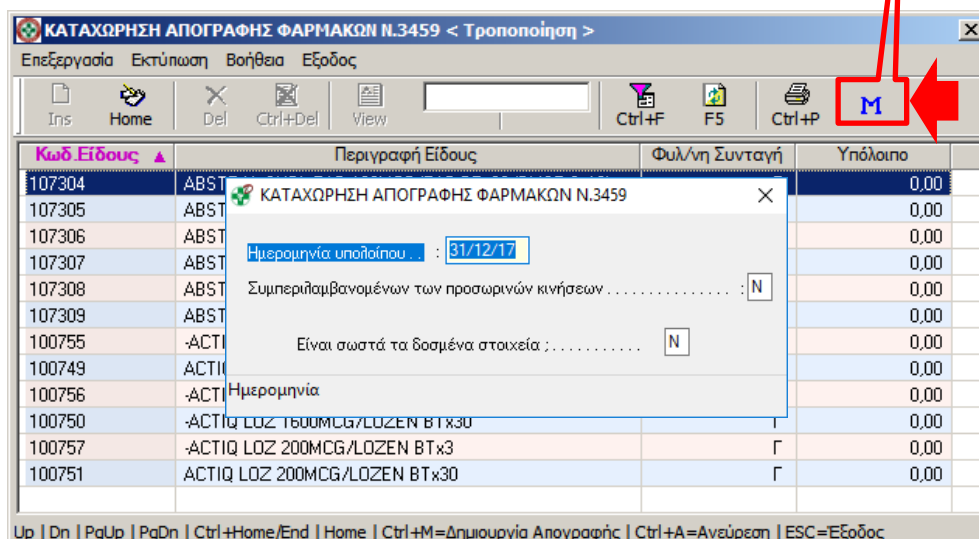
ΚΑΤΑΧΩΡΗΣΗ ΑΠΟΓΡΑΦΗΣ ΦΑΡΜΑΚΩΝ Ν.3459 < Τροποποίηση >

Επεξεργασία Εκτύπωση Βοήθεια Εξοδος

Ins Home Del Ctrl+Del View Ctrl+F F5 Ctrl+P M

| Κωδ.Είδους ▲ | Περιγραφή Είδους | Φυλ/νη Συνταγή | Υπόλοιπο |
|---|---|---|---|
| 107304 | ABST | | 0,00 |
| 107305 | ABST | | 0,00 |
| 107306 | ABST | | 0,00 |
| 107307 | ABST | | 0,00 |
| 107308 | ABST | | 0,00 |
| 107309 | ABST | | 0,00 |
| 100755 | -ACTI | | 0,00 |
| 100749 | ACTI | | 0,00 |
| 100756 | -ACTI | | 0,00 |
| 100750 | -ACTIQ LOZ 1600MCG/LOZEN BTx30 | Γ | 0,00 |
| 100757 | -ACTIQ LOZ 200MCG/LOZEN BTx3 | Γ | 0,00 |
| 100751 | ACTIQ LOZ 200MCG/LOZEN BTx30 | Γ | 0,00 |

ΚΑΤΑΧΩΡΗΣΗ ΑΠΟΓΡΑΦΗΣ ΦΑΡΜΑΚΩΝ Ν.3459

Ημερομηνία υπολοίπου . . : 31/12/17

Συμπεριλαμβανομένων των προσωρινών κινήσεων . . . . . . . . . . . . . . . : N

Είναι σωστά τα δοσμένα στοιχεία ; . . . . . . . . . . . N

Ημερομηνία

Up | Dn | PgUp | PgDn | Ctrl+Home/End | Home | Ctrl+M=Δημιουργία Απογραφής | Ctrl+A=Ανεύρεση | ESC=Έξοδος